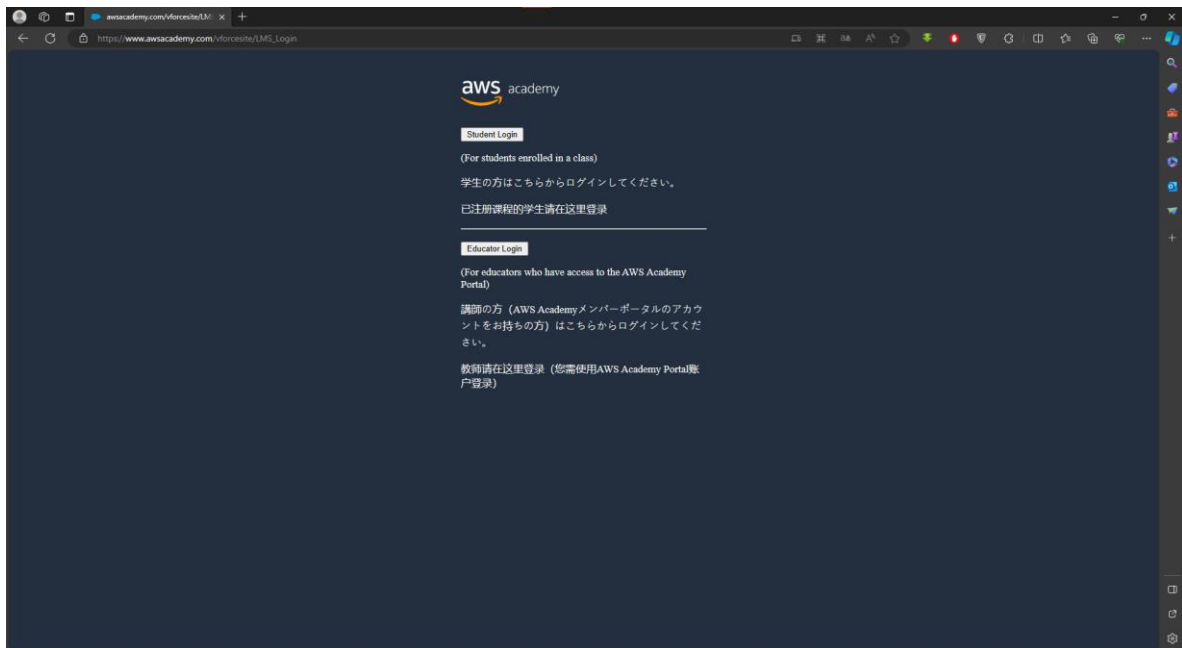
awsacademy.com/vforcesite/LM

https://www.awsacademy.com/vforcesite/LMS_Login

aws academy

Student Login

(For students enrolled in a class)

学生の方はこちらからログインしてください。

已注册课程的学生请在这里登录

Educator Login

(For educators who have access to the AWS Academy Portal)

講師の方（AWS Academyメンバーポータルのアカウントをお持ちの方）はこちらからログインしてください。

教师请在这里登录（您需使用AWS Academy Portal账户登录）